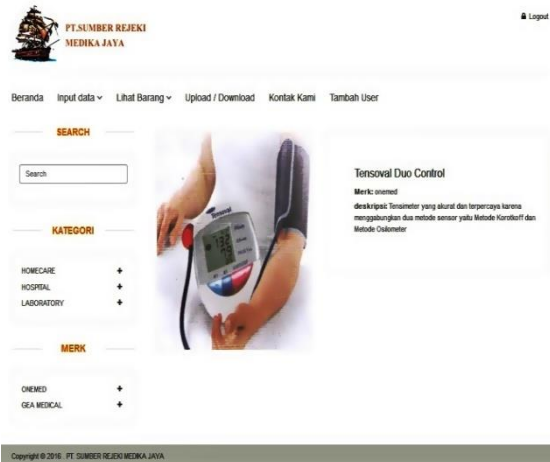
PT.SUMBER REJEKI MEDIKA JAYA

Logout

Beranda Input data Lihat Barang Upload / Download Kontak Kami Tambah User

SEARCH

Search

KATEGORI

HOMECARE +
HOSPITAL +
LABORATORY +

MERK

ONEMED +
GEA MEDICAL +

Tensoval

Tensoval Duo Control

Merk: onemed

deskripsi: Tensimeter yang akurat dan terpercaya karena menggabungkan dua metode sensor yaitu Metode Korotkoff dan Metode Osilometer

Copyright © 2016 . PT. SUMBER REJEKI MEDIKA JAYA